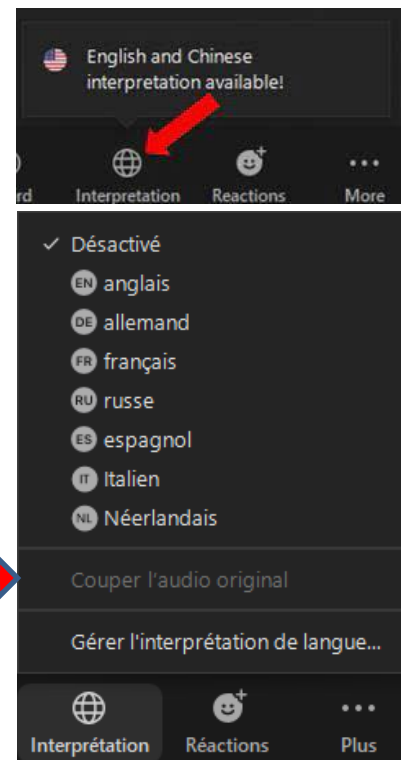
English and Chinese interpretation available!

rd

Interpretation

Reactions

More

✓ Désactivé

EN anglais

DE allemand

FR français

RU russe

ES espagnol

IT Italien

NL Néerlandais

Couper l'audio original

Gérer l'interprétation de langue...

Interprétation

Réactions

Plus